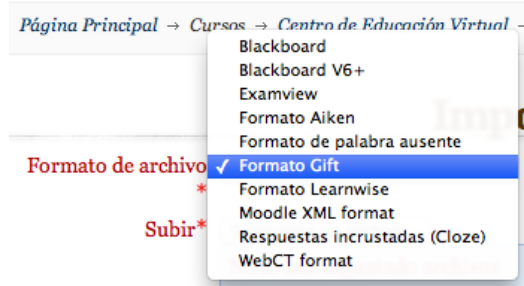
Página Principal → Cursos → Centro de Educación Virtual →

Imp

Formato de archivo
*

Subir*

Blackboard
Blackboard V6+
Examview
Formato Aiken
Formato de palabra ausente
✓ Formato Gift
Formato Learnwise
Moodle XML format
Respuestas incrustadas (Cloze)
WebCT format